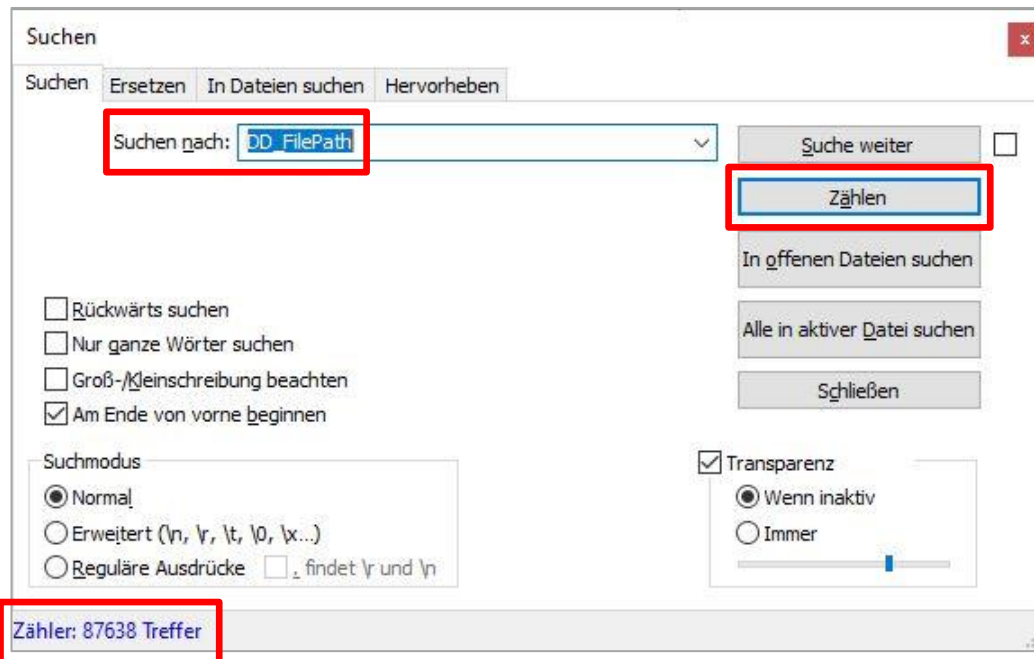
Suchen

x

Suchen | Ersetzen | In Dateien suchen | Hervorheben

Suchen nach: DD_FilePath

Suche weiter

Zählen

In offenen Dateien suchen

Alle in aktiver Datei suchen

Schließen

Rückwärts suchen
Nur ganze Wörter suchen
Groß-/Kleinschreibung beachten
Am Ende von vorne beginnen

Suchmodus
Normal
Erweitert (\n, \r, \t, \0, \x...)
Reguläre Ausdrücke
. findet \r und \n

Transparenz
Wenn inaktiv
Immer

Zähler: 87638 Treffer